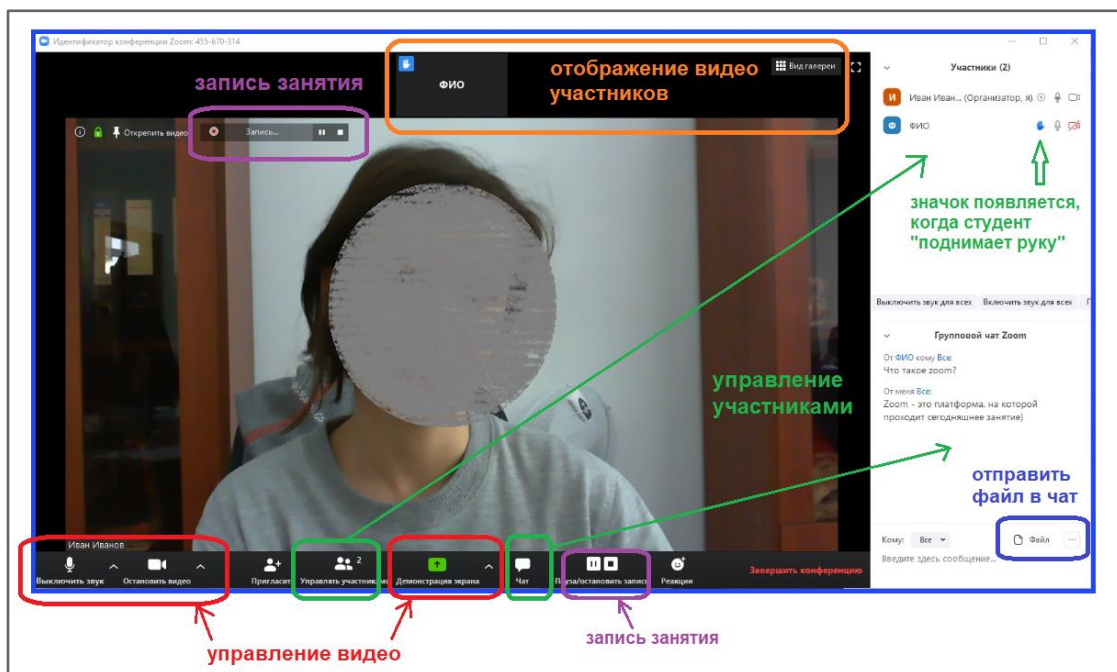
Идентификатор конференции Zoom: 455-670-314

ФИО

отображение видео участников

Вид галереи

запись занятия

Открепить видео

Запись...

Участники (2)

Иван Иван... (Организатор, я)

ФИО

значок появляется, когда студент "поднимает руку"

Выключить звук для всех

Включить звук для всех

Групповой чат Zoom

От ФИО кому Все:
Что такое zoom?

От меня Все:
Zoom - это платформа, на которой проходит сегодняшнее занятие)

управление участниками

отправить файл в чат

Кому: Все

Файл

Введите здесь сообщение...

Иван Иванов

Выключить звук

Остановить видео

Пригласить

2

Управлять участниками

Демонстрация экрана

Чат

Пауза/остановить запись

Реакции

Завершить конференцию

управление видео

запись занятия